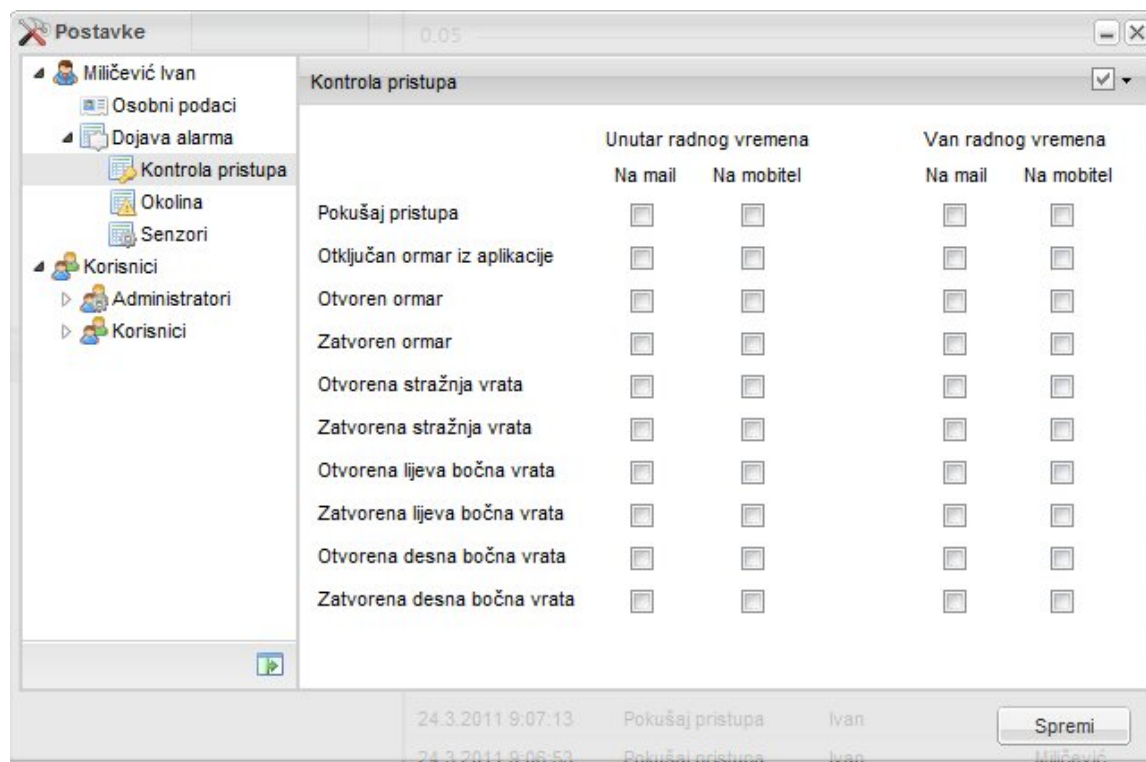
Postavke

0.05

Miličević Ivan
Osobni podaci
Dojava alarma
Kontrola pristupa
Okolina
Senzori
Korisnici
Administratori
Korisnici

Kontrola pristupa

| | Unutar radnog vremena | | Van radnog vremena | |
|---|---|---|---|---|
| | Na mail | Na mobitel | Na mail | Na mobitel |
| Pokušaj pristupa | | | | |
| Otključan ormar iz aplikacije | | | | |
| Otvoren ormar | | | | |
| Zatvoren ormar | | | | |
| Otvorena stražnja vrata | | | | |
| Zatvorena stražnja vrata | | | | |
| Otvorena lijeva bočna vrata | | | | |
| Zatvorena lijeva bočna vrata | | | | |
| Otvorena desna bočna vrata | | | | |
| Zatvorena desna bočna vrata | | | | |

24.3.2011 9:07:13 Pokušaj pristupa Ivan
24.3.2011 9:06:53 Pokušaj pristupa Ivan Miličević

Spremi